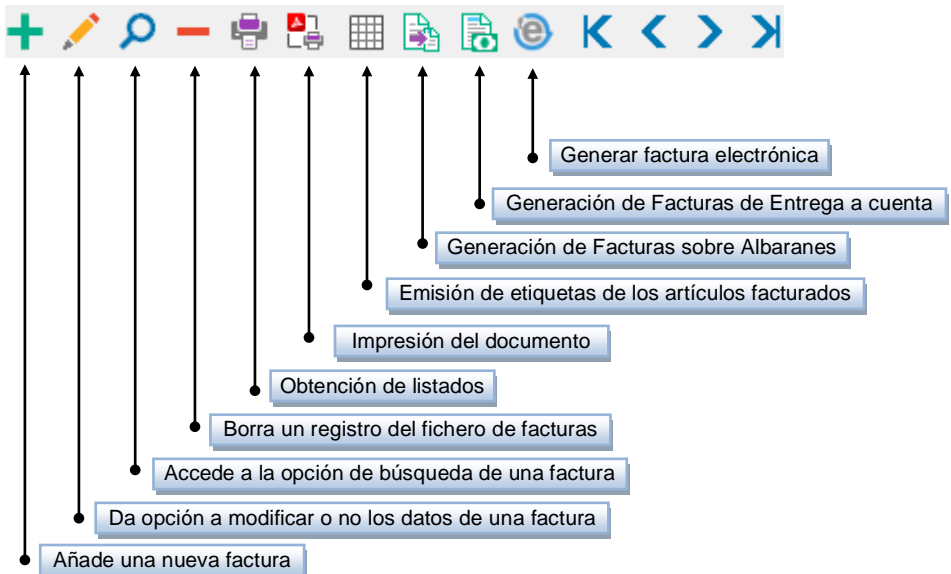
Generar factura electrónica

Generación de Facturas de Entrega a cuenta

Generación de Facturas sobre Albaranes

Emisión de etiquetas de los artículos facturados

Impresión del documento

Obtención de listados

Borra un registro del fichero de facturas

Accede a la opción de búsqueda de una factura

Da opción a modificar o no los datos de una factura

Añade una nueva factura